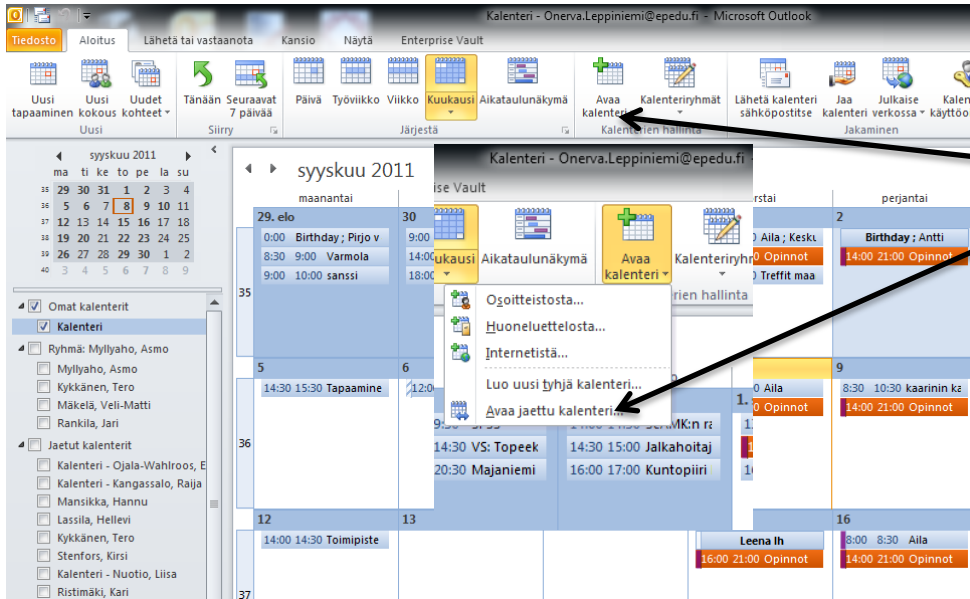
Kalenteri - Onerva.Leppiniemi@epedu.fi - Microsoft Outlook

Tiedosto Aloitus Lähetä tai vastaanota Kansio Näytä Enterprise Vault

Uusi tapaaminen Uusi kokous Uudet kohteet Uusi
Tänään Seuraavat 7 päivää Siirry
Päivä Työviikko Viikko Kuukausi Aikataulunäkymä Järjestä
Avaa kalenteri Kalenteriryhmät Kalenterien hallinta
Lähetä kalenteri sähköpostitse Jaa kalenteri Julkaise verkossa Kalen käyttöo Jakaminen

syyskuu 2011
| | ma | ti | ke | to | pe | la | su |
|---|---|---|---|---|---|---|---|
| 35 | 29 | 30 | 31 | 1 | 2 | 3 | 4 |
| 36 | 5 | 6 | 7 | 8 | 9 | 10 | 11 |
| 37 | 12 | 13 | 14 | 15 | 16 | 17 | 18 |
| 38 | 19 | 20 | 21 | 22 | 23 | 24 | 25 |
| 39 | 26 | 27 | 28 | 29 | 30 | 1 | 2 |
| 40 | 3 | 4 | 5 | 6 | 7 | 8 | 9 |

Omat kalenterit
Kalenteri
Ryhmä: Myllyaho, Asmo
Myllyaho, Asmo
Kykkänen, Tero
Mäkelä, Veli-Matti
Rankila, Jari
Jaetut kalenterit
Kalenteri - Ojala-Wahlroos, E
Kalenteri - Kangassalo, Raija
Mansikka, Hannu
Lassila, Hellevi
Kykkänen, Tero
Stenfors, Kirsi
Kalenteri - Nuotio, Liisa
Ristimäki, Kari

syyskuu 2011
maanantai torstai perjantai
35 29. elo 30 2
0:00 Birthday ; Pirjo v
8:30 9:00 Varmola
9:00 10:00 sanssi
9:00 14:00 18:00
Aila ; Kesku
0 Opinnot
0 Treffit maa
Birthday ; Antti
14:00 21:00 Opinnot
36 5 6 9
14:30 15:30 Tapaamine
12:0
Aila
0 Opinnot
8:30 10:30 kaarinin ka
14:00 21:00 Opinnot
37 12 13 16
14:00 14:30 Toimipiste
Leena Ih
16:00 21:00 Opinnot
8:00 8:30 Aila
14:00 21:00 Opinnot

Kalenteri - Onerva.Leppiniemi@epedu.fi
ise Vault
Kuukausi Aikataulunäkymä Avaa kalenteri Kalenteriryh
rien hallinta
Osoitteistosta...
Huoneluettelosta...
Internetistä...
Luo uusi tyhjä kalenteri...
Avaa jaettu kalenteri...
9:30 SPSS SeAMK:n ra
14:30 VS: Topeek
20:30 Majaniemi
14:30 15:00 Jalkahoitaj
16:00 17:00 Kuntopiiri